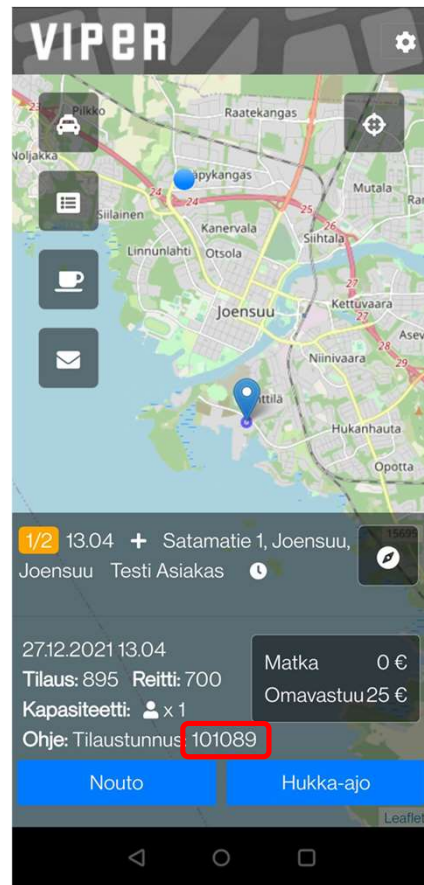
VIPER

Pilkko
Raatekangas
Noljakka
Käpykangas
Mutala
Siilainen
24
24
25
Kanervala
Siihtala
Linnunlahti
Otsola
27
Kettuvaara
Joensuu
Asev
Niinivaara
29
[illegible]ttila
Hukanhauta
Opotta

1/2 13.04 + Satamatie 1, Joensuu, Joensuu Testi Asiakas

15605

27.12.2021 13.04
Tilaus: 895 Reitti: 700
Kapasiteetti: x 1
Ohje: Tilaustunnus 101089

Matka 0 €
Omavastuu 25 €

Nouto
Hukka-ajo

Leaflet